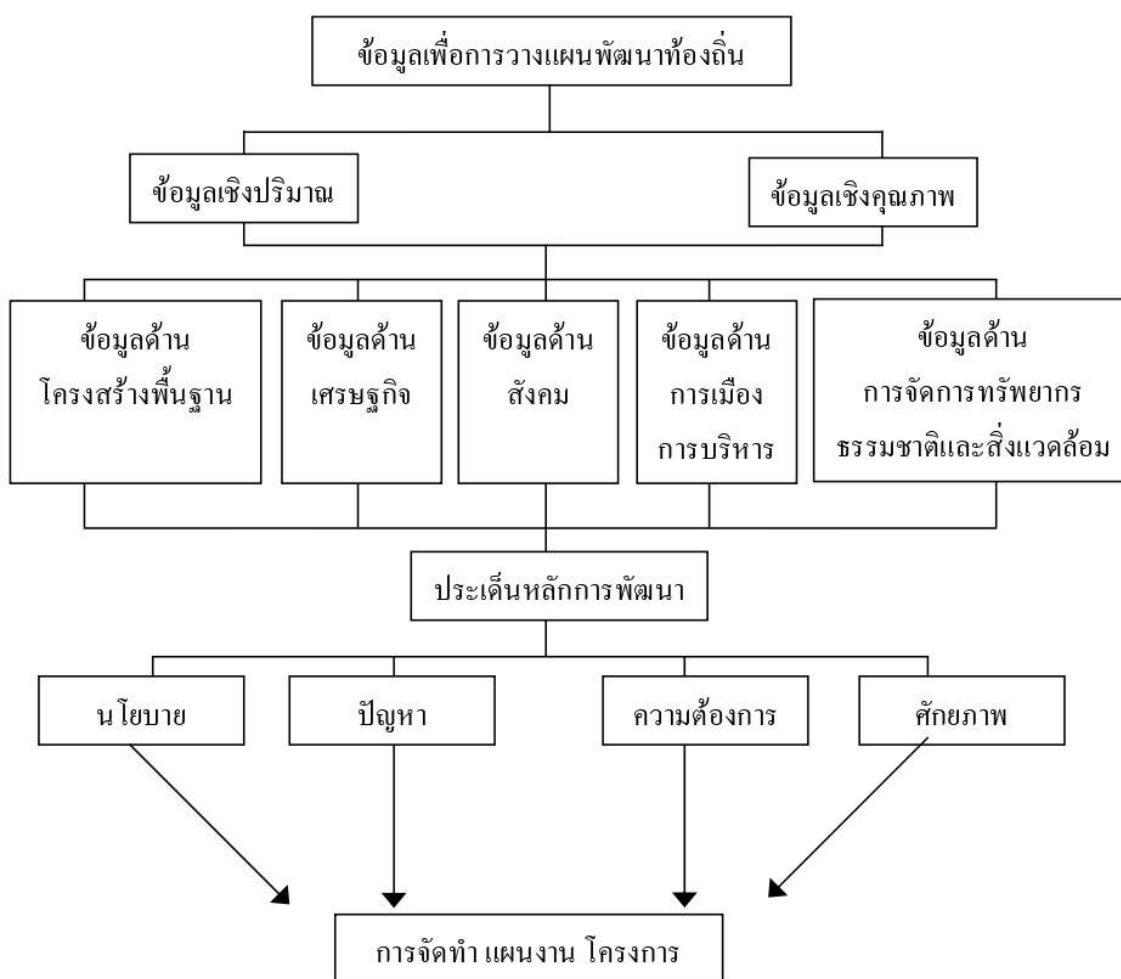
ข้อมูลเพื่อการวางแผนพัฒนาท้องถิ่น

ข้อมูลเชิงปริมาณ

ข้อมูลเชิงคุณภาพ

ข้อมูลด้าน
โครงสร้างพื้นฐาน

ข้อมูลด้าน
เศรษฐกิจ

ข้อมูลด้าน
สังคม

ข้อมูลด้าน
การเมือง
การบริหาร

ข้อมูลด้าน
การจัดการทรัพยากร
ธรรมชาติและสิ่งแวดล้อม

ประเด็นหลักการพัฒนา

น โยบาย

ปัญหา

ความต้องการ

ศักยภาพ

การจัดทำ แผนงาน โครงการ